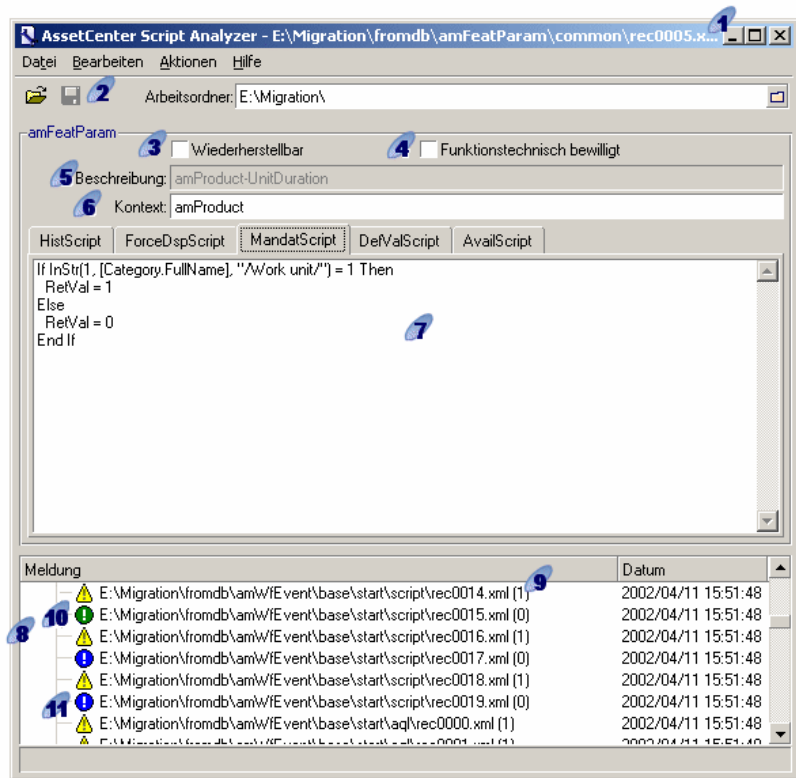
AssetCenter Script Analyzer - E:\Migration\fromdb\amFeatParam\common\rec0005.x...

1

Datei Bearbeiten Aktionen Hilfe

2

Arbeitsordner: E:\Migration\

amFeatParam

3 Wiederherstellbar

4 Funktionstechnisch bewilligt

5 Beschreibung: amProduct-UnitDuration

6 Kontext: amProduct

HistScript ForceDspScript MandatScript DefValScript AvailScript

If InStr(1, [Category.FullName], "/Work unit/") = 1 Then
RetVal = 1
Else
RetVal = 0
End If

7

| Meldung | Datum |
|---|---|
| E:\Migration\fromdb\amWfEvent\base\start\script\rec0014.xml (1) | 2002/04/11 15:51:48 |
| E:\Migration\fromdb\amWfEvent\base\start\script\rec0015.xml (0) | 2002/04/11 15:51:48 |
| E:\Migration\fromdb\amWfEvent\base\start\script\rec0016.xml (1) | 2002/04/11 15:51:48 |
| E:\Migration\fromdb\amWfEvent\base\start\script\rec0017.xml (0) | 2002/04/11 15:51:48 |
| E:\Migration\fromdb\amWfEvent\base\start\script\rec0018.xml (1) | 2002/04/11 15:51:48 |
| E:\Migration\fromdb\amWfEvent\base\start\script\rec0019.xml (0) | 2002/04/11 15:51:48 |
| E:\Migration\fromdb\amWfEvent\base\start\aql\rec0000.xml (1) | 2002/04/11 15:51:48 |
| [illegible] | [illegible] |

8 9 10 11